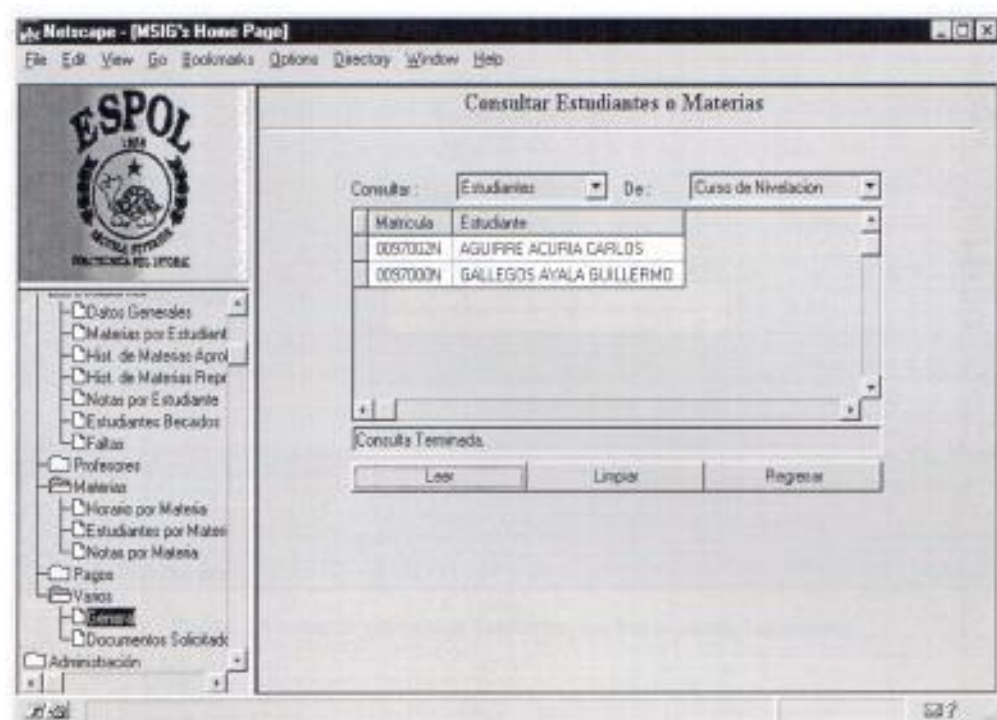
Netscape - [MSIG's Home Page]

File Edit View Go Bookmarks Options Directory Window Help

ESPOL
1958
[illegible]
POLITECNICA DEL LITORAL

Datos Generales
Materias por Estudiant
Hist. de Materias Aprol
Hist. de Materias Repr
Notas por Estudiante
Estudiantes Becados
Faltas
Profesores
Materias
Horario por Materia
Estudiantes por Materi
Notas por Materia
Pagos
Varios
General
Documentos Solicitado
Administración

Consultar Estudiantes o Materias

Consultar : Estudiantes De : Curso de Nivelacion

| Matricula | Estudiante |
|---|---|
| 0097002N | AGUIRRE ACUÑA CARLOS |
| 0097000N | GALLEGOS AYALA GUILLERMO |

Consulta Terminada.

Leer Limpiar Regresar